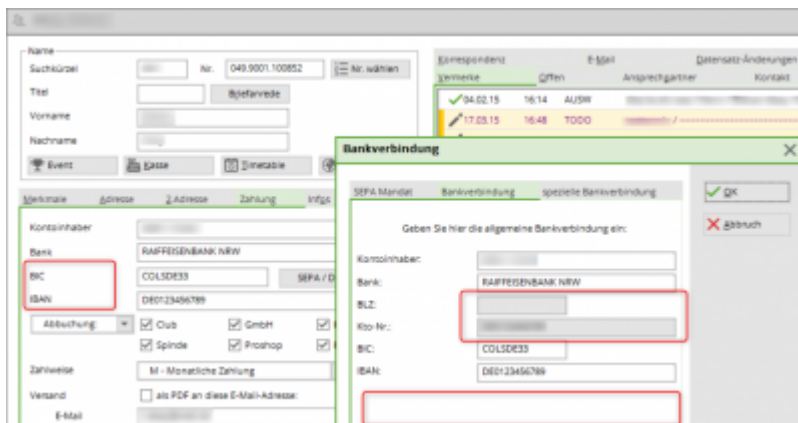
Name
Suchkürzel
Nr. 049.9001.100852
Nr. wählen
Titel
Briefanrede
Vorname
Nachname
Event
Kasse
Timetable

Merkmale
Adresse
2.Adresse
Zahlung
Infos
Kontoinhaber
Bank RAIFFEISENBANK NRW
BIC COLSDE33
SEPA / D
IBAN DE0123456789
Abbuchung
Club
GmbH
Spinde
Proshop
Zahlweise M - Monatliche Zahlung
Versand
als PDF an diese E-Mail-Adresse:
E-Mail

Korrespondenz
E-Mail
Datensatz-Änderungen
Vermerke
Offen
Ansprechpartner
Kontakt
04.02.15 16:14 AUSW
17.03.15 16:48 TODO

Bankverbindung
SEPA Mandat
Bankverbindung
spezielle Bankverbindung
OK
Abbruch
Geben Sie hier die allgemeine Bankverbindung ein:
Kontoinhaber:
Bank: RAIFFEISENBANK NRW
BLZ:
Kto-Nr.:
BIC: COLSDE33
IBAN: DE0123456789